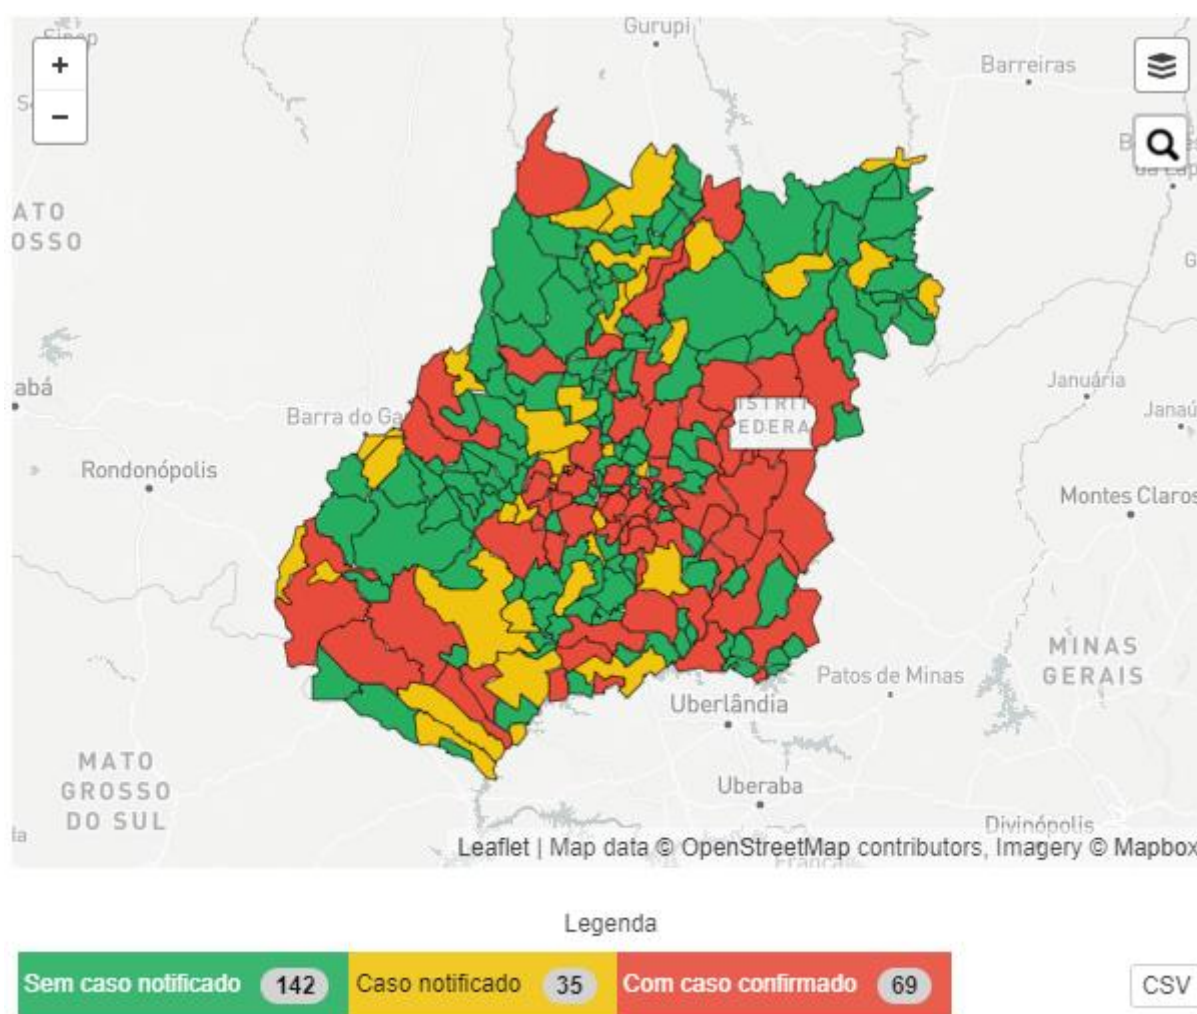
Sinop
Gurupi
Barreiras
+
−
ATO
OSSO
abá
Barra do Ga
Rondonópolis
Januária
Janaú
ISTRIT
EDERA
Montes Claros
MINAS
GERAIS
Patos de Minas
Uberlândia
Uberaba
MATO
GROSSO
DO SUL
Divinópolis
Leaflet | Map data © OpenStreetMap contributors, Imagery © Mapbox

Legenda

Sem caso notificado 142 Caso notificado 35 Com caso confirmado 69

CSV